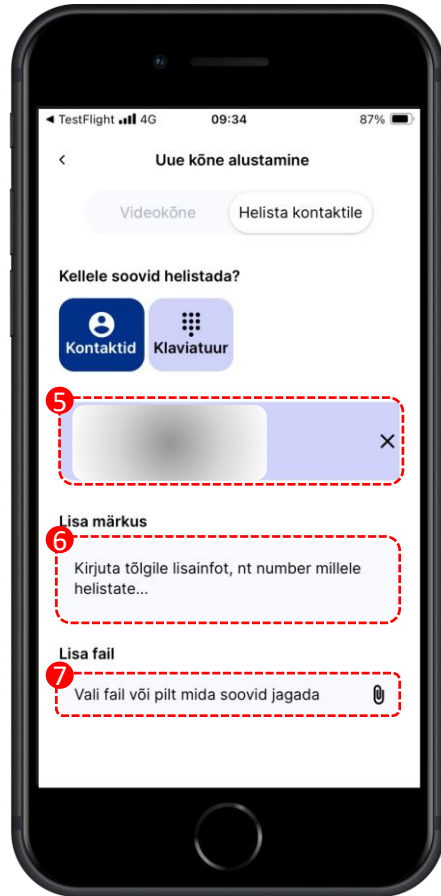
◀ TestFlight 4G 09:34 87%

<

Uue kõne alustamine

Videokõne Helista kontaktile

Kellele soovid helistada?

Kontaktid Klaviatuur

5

×

Lisa märkus

6

Kirjuta tõlgile lisainfot, nt number millele helistate...

Lisa fail

7

Vali fail või pilt mida soovid jagada